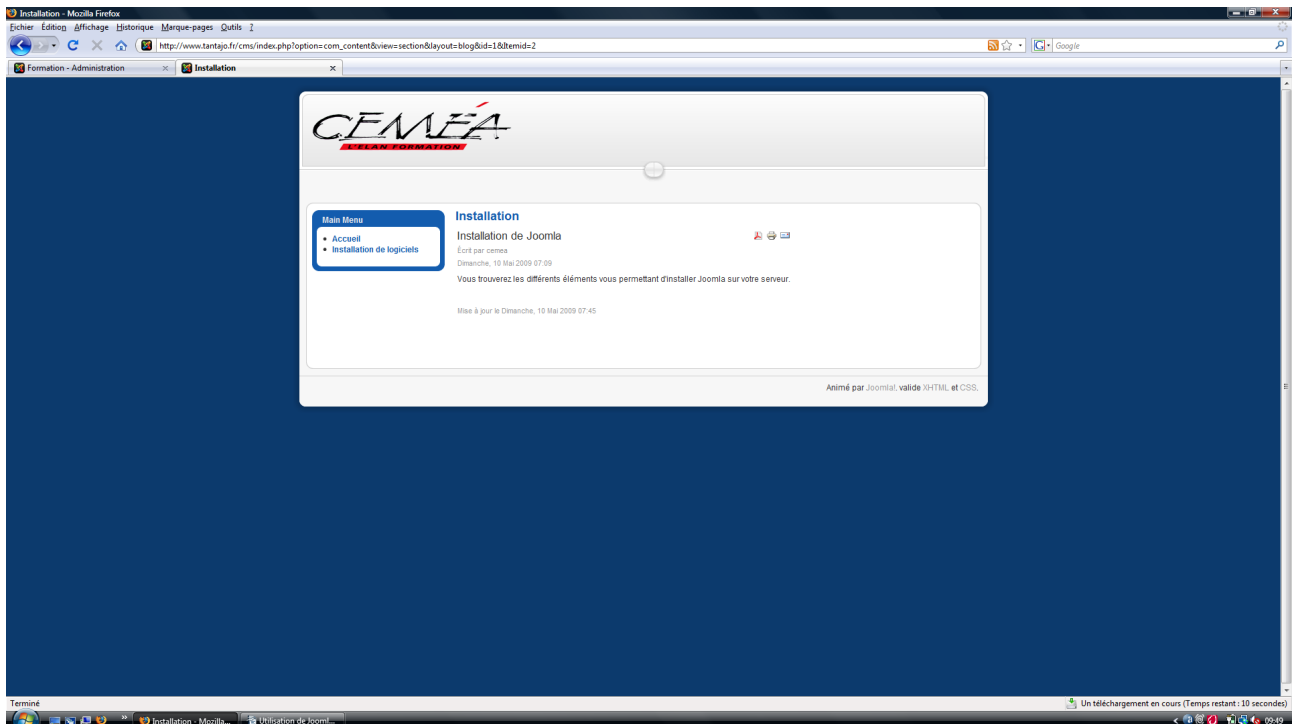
Installation - Mozilla Firefox

Fichier Édition Affichage Historique Marque-pages Outils ?

http://www.tantajo.fr/cms/index.php?option=com_content&view=section&layout=blog&id=1&Itemid=2

Google

Formation - Administration

Installation

CEMÉA

L'ÉLAN FORMATION

Main Menu

- Accueil
- Installation de logiciels

Installation

Installation de Joomla

Écrit par cemea

Dimanche, 10 Mai 2009 07:09

Vous trouverez les différents éléments vous permettant d'installer Joomla sur votre serveur.

Mise à jour le Dimanche, 10 Mai 2009 07:45

Animé par Joomla!, valide XHTML et CSS.

Terminé

Un téléchargement en cours (Temps restant : 10 secondes)

Installation - Mozilla...

Utilisation de Jooml...

09:49